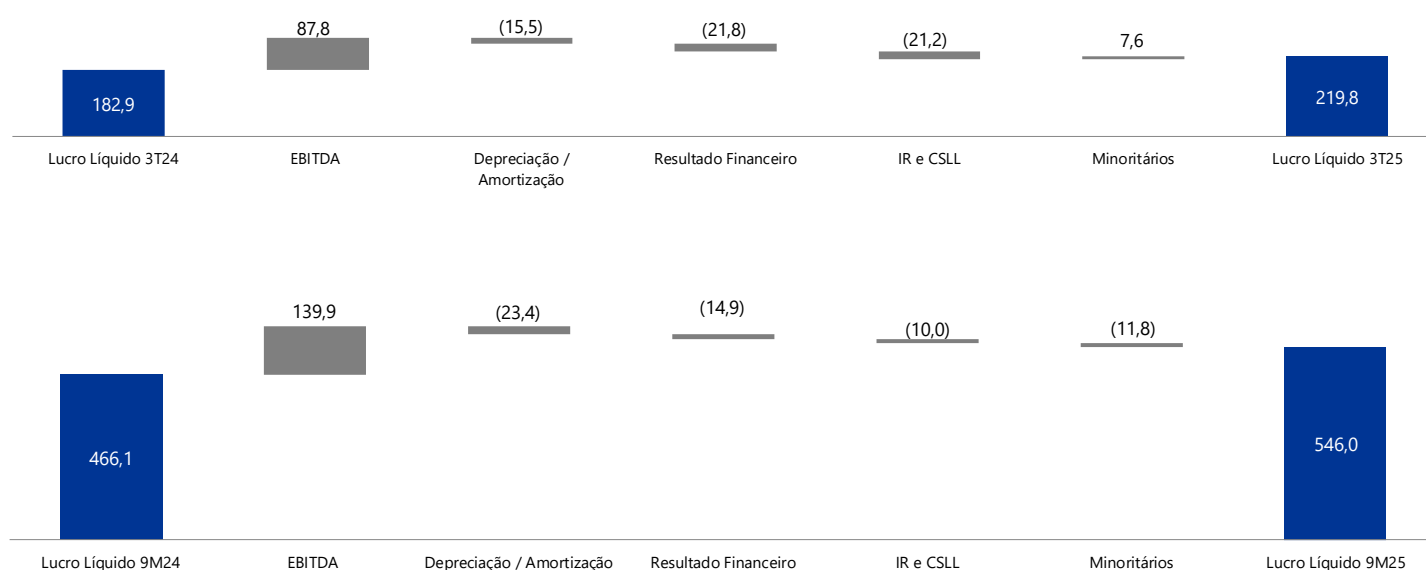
182,9

87,8

(15,5)

(21,8)

(21,2)

7,6

219,8

Lucro Líquido 3T24

EBITDA

Depreciação / Amortização

Resultado Financeiro

IR e CSLL

Minoritários

Lucro Líquido 3T25

466,1

139,9

(23,4)

(14,9)

(10,0)

(11,8)

546,0

Lucro Líquido 9M24

EBITDA

Depreciação / Amortização

Resultado Financeiro

IR e CSLL

Minoritários

Lucro Líquido 9M25